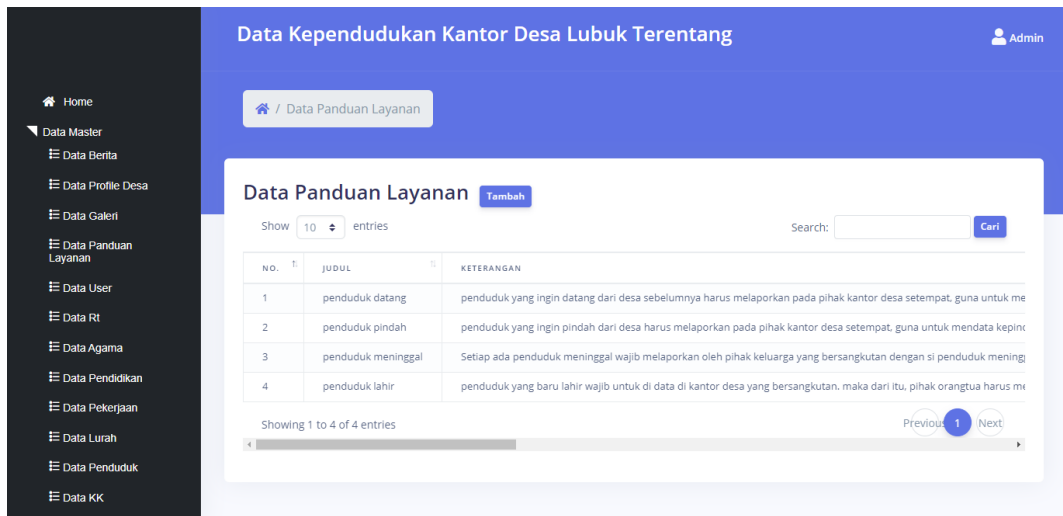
Data Kependudukan Kantor Desa Lubuk Terentang

Admin

Home

Data Master

Data Berita

Data Profile Desa

Data Galeri

Data Panduan Layanan

Data User

Data Rt

Data Agama

Data Pendidikan

Data Pekerjaan

Data Lurah

Data Penduduk

Data KK

/ Data Panduan Layanan

Data Panduan Layanan Tambah

Show 10 entries

Search: Cari

| NO. | JUDUL | KETERANGAN |
|---|---|---|
| 1 | penduduk datang | penduduk yang ingin datang dari desa sebelumnya harus melaporkan pada pihak kantor desa setempat, guna untuk me |
| 2 | penduduk pindah | penduduk yang ingin pindah dari desa harus melaporkan pada pihak kantor desa setempat, guna untuk mendata kepind |
| 3 | penduduk meninggal | Setiap ada penduduk meninggal wajib melaporkan oleh pihak keluarga yang bersangkutan dengan si penduduk meningg |
| 4 | penduduk lahir | penduduk yang baru lahir wajib untuk di data di kantor desa yang bersangkutan. maka dari itu, pihak orangtua harus me |

Showing 1 to 4 of 4 entries

Previous 1 Next